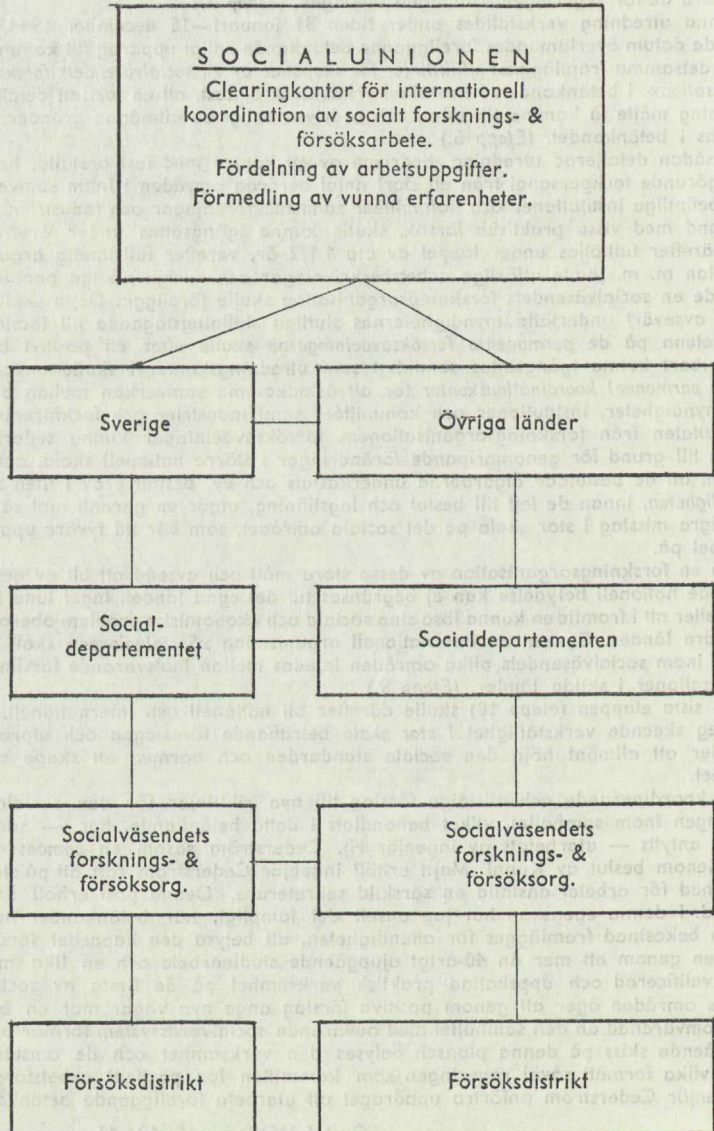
SOCIALUNIONEN
Clearingkontor för internationell koordination av socialt forsknings- & försöksarbete.
Fördelning av arbetsuppgifter.
Förmedling av vunna erfarenheter.

Sverige

Övriga länder

Social-departementet

Socialdepartementen

Socialväsendets forsknings- & försöksorg.

Socialväsendets forsknings- & försöksorg.

Försöksdistrikt

Försöksdistrikt